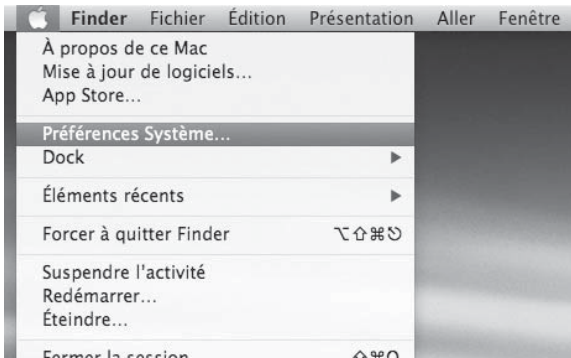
Finder Fichier Édition Présentation Aller Fenêtre

À propos de ce Mac
Mise à jour de logiciels…
App Store…

Préférences Système…
Dock

Éléments récents

Forcer à quitter Finder ⌥⇧⌘⎋

Suspendre l'activité
Redémarrer…
Éteindre…

Fermer la session ⇧⌘Q